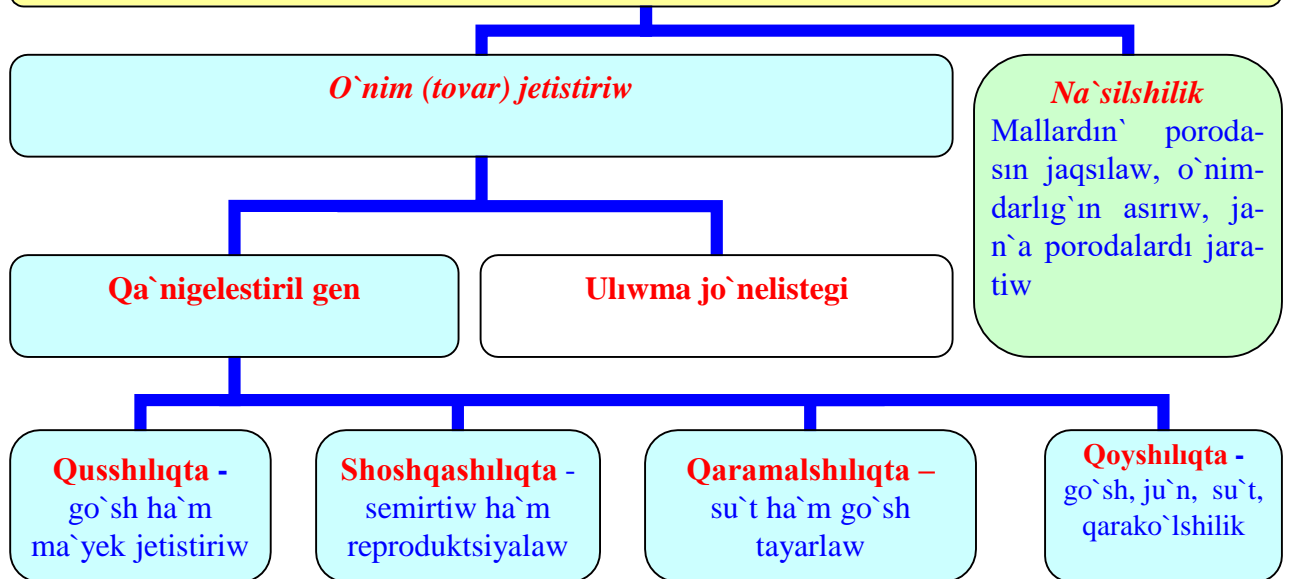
O`nim (tovar) jetistiriw

Na`silshilik
Mallardın` porodasın jaqsılaw, o`nimdarlıg`ın asırıw, jan`a porodalardı jaratiw

Qa`nigelestiril gen

Ulıwma jo`nelistegi

Qusshılıqta - go`sh ha`m ma`yek jetistiriw

Shoshqashılıqta - semirtiw ha`m reproduktsiyalaw

Qaramalshılıqta – su`t ha`m go`sh tayarlaw

Qoyshılıqta - go`sh, ju`n, su`t, qarako`lshilik